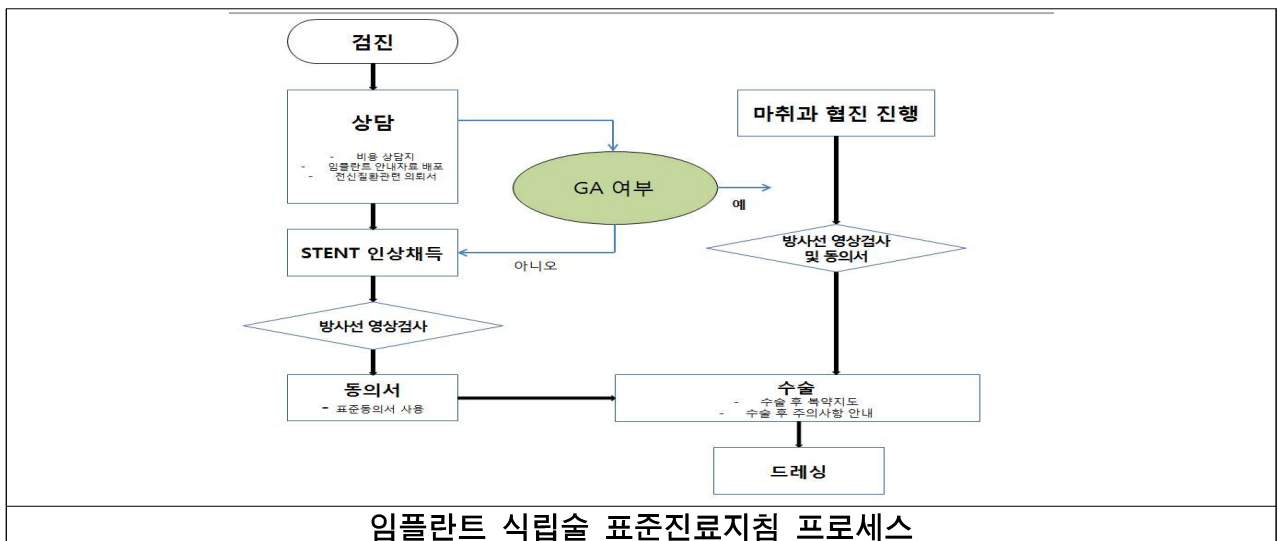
검진

상담

- 비용 상담지
- 임플란트 안내자료 배포
- 전신질환관련 의뢰서

GA 여부

예

마취과 협진 진행

STENT 인상채득

아니오

방사선 영상검사 및 동의서

방사선 영상검사

동의서

- 표준동의서 사용

수술

- 수술 후 복약지도
- 수술 후 주의사항 안내

드레싱

임플란트 식립술 표준진료지침 프로세스